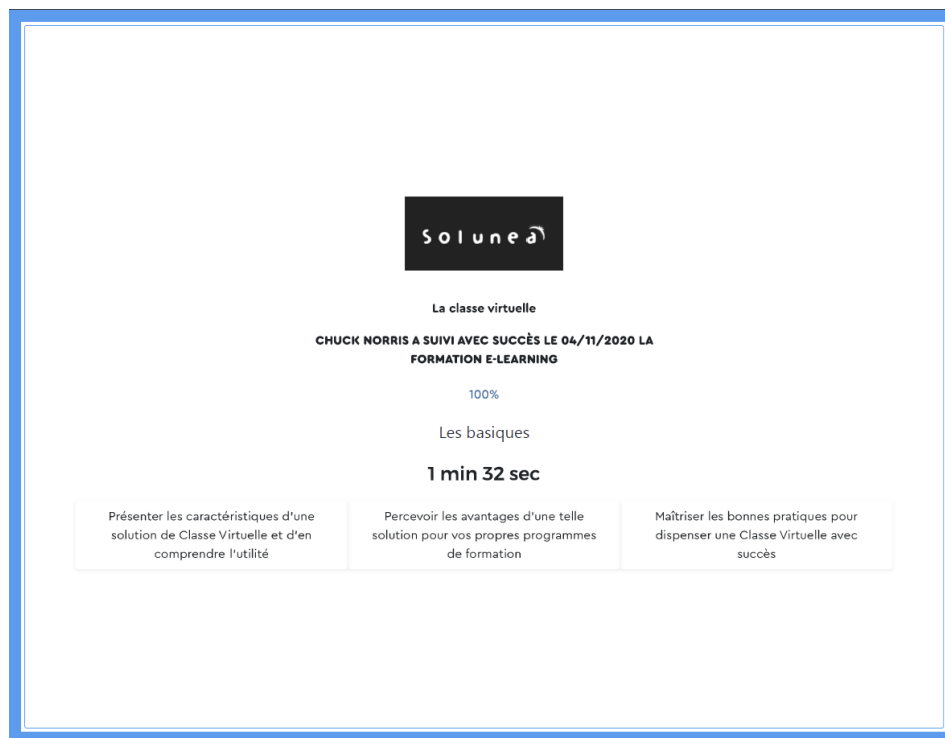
solunea

La classe virtuelle

CHUCK NORRIS A SUIVI AVEC SUCCÈS LE 04/11/2020 LA FORMATION E-LEARNING

100%

Les basiques

1 min 32 sec

Présenter les caractéristiques d'une solution de Classe Virtuelle et d'en comprendre l'utilité

Percevoir les avantages d'une telle solution pour vos propres programmes de formation

Maîtriser les bonnes pratiques pour dispenser une Classe Virtuelle avec succès